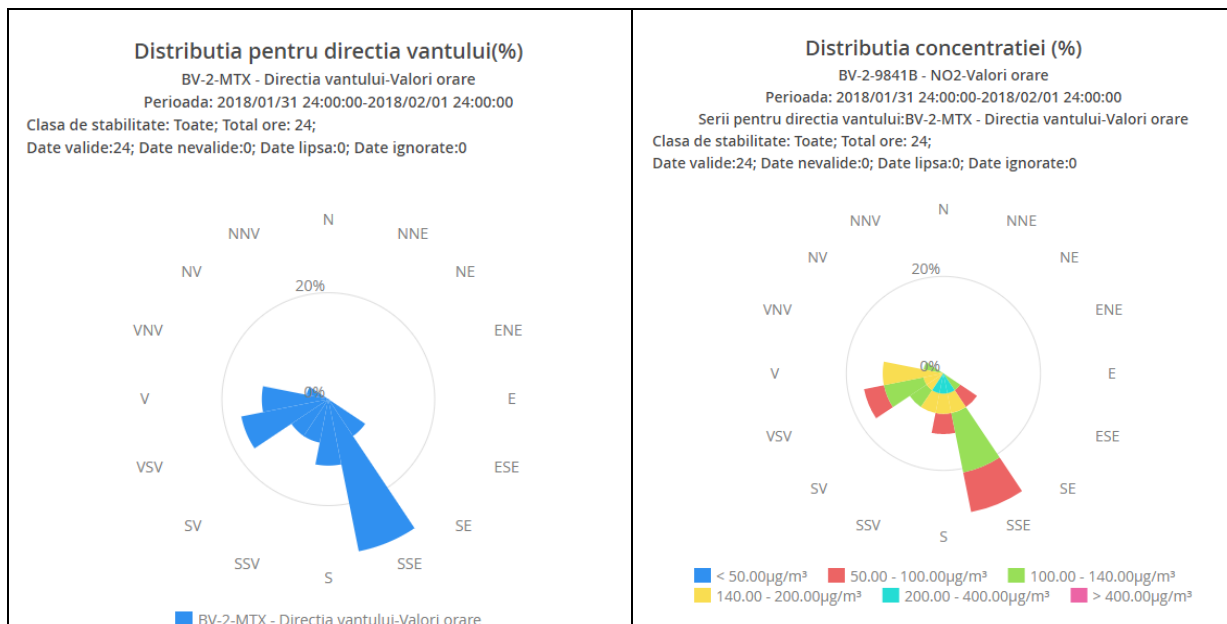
Distributia pentru directia vantului(%)
BV-2-MTX - Directia vantului-Valori orare
Perioada: 2018/01/31 24:00:00-2018/02/01 24:00:00
Clasa de stabilitate: Toate; Total ore: 24;
Date valide:24; Date nevalide:0; Date lipsa:0; Date ignorate:0

N
NNE
NE
ENE
E
ESE
SE
SSE
S
SSV
SV
VSV
V
VNV
NV
NNV
20%
0%

BV-2-MTX - Directia vantului-Valori orare

Distributia concentratiei (%)
BV-2-9841B - NO2-Valori orare
Perioada: 2018/01/31 24:00:00-2018/02/01 24:00:00
Serii pentru directia vantului:BV-2-MTX - Directia vantului-Valori orare
Clasa de stabilitate: Toate; Total ore: 24;
Date valide:24; Date nevalide:0; Date lipsa:0; Date ignorate:0

N
NNE
NE
ENE
E
ESE
SE
SSE
S
SSV
SV
VSV
V
VNV
NV
NNV
20%
0%

< 50.00µg/m³
50.00 - 100.00µg/m³
100.00 - 140.00µg/m³
140.00 - 200.00µg/m³
200.00 - 400.00µg/m³
> 400.00µg/m³